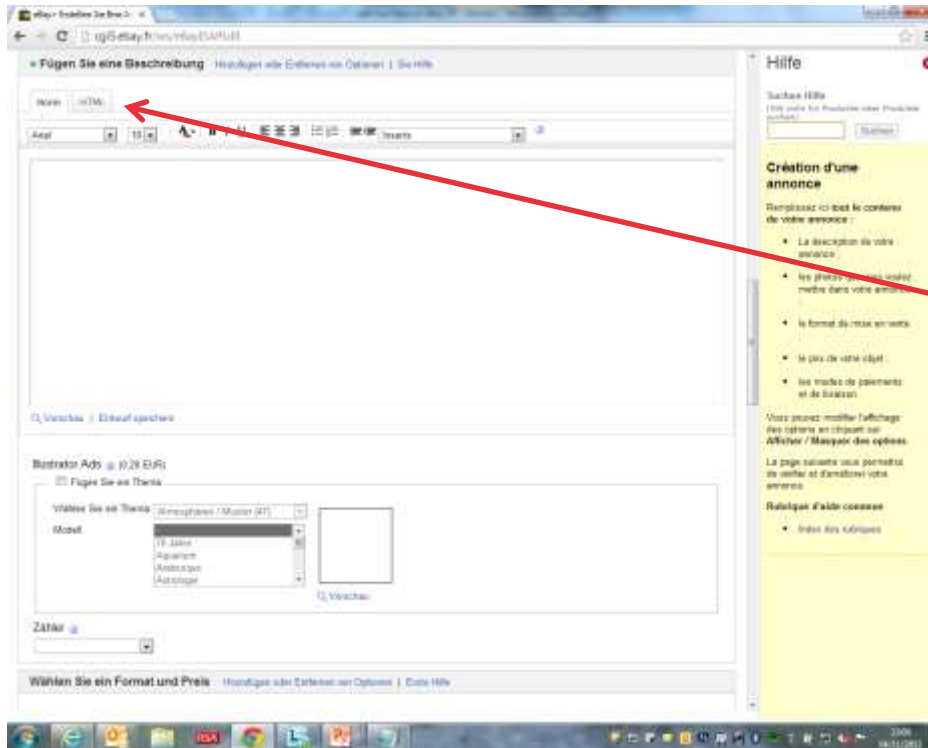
eBay > Erstellen Sie Ihre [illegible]

cgi5.ebay.fr/ws/eBayISAPI.dll

Fügen Sie eine Beschreibung Hinzufügen oder Entfernen von Optionen | Sie Hilfe

Norm HTML

Arial 10 Inserts

Vorschau | Entwurf speichern

Illustrator Ads (0,20 EUR)

Fügen Sie ein Thema

Wählen Sie ein Thema Atmosphären / Muster (47)

Modell

18 Jahre
Aquarium
Andenken
Astrologie

Vorschau

Zähler

Wählen Sie ein Format und Preis Hinzufügen oder Entfernen von Optionen | Erste Hilfe

Hilfe

Suchen Hilfe
(Hilfe suchen für Produkte oder Produkte suchen)

Suchen

Création d'une annonce

Remplissez ici tout le contenu de votre annonce :

• La description de votre annonce ;

• les photos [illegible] voulez mettre dans votre annonce ;

• le format de mise en vente ;

• le prix de votre objet ;

• les modes de paiements et de livraison.

Vous pouvez modifier l'affichage des options en cliquant sur Afficher / Masquer des options.

La page suivante vous permettra de vérifier et d'améliorer votre annonce.

Rubrique d'aide connexe

• Index des rubriques